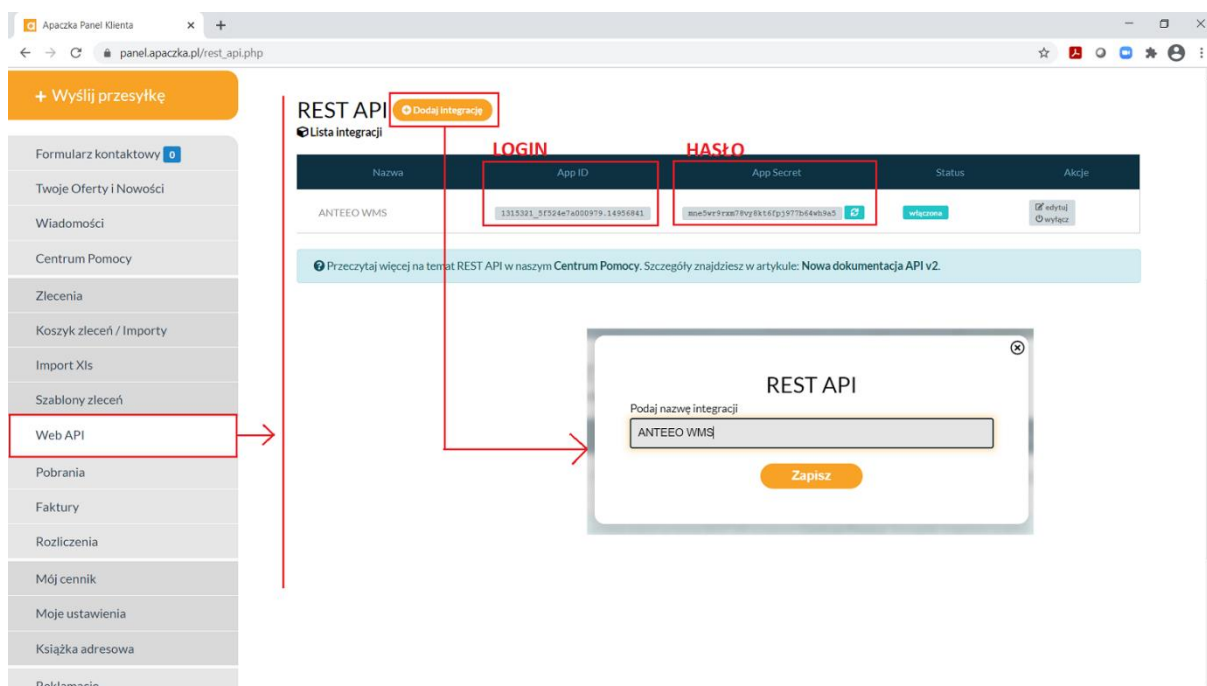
Apaczka Panel Klienta

panel.apaczka.pl/rest_api.php

+ Wyślij przesyłkę

Formularz kontaktowy 0

Twoje Oferty i Nowości

Wiadomości

Centrum Pomocy

Zlecenia

Koszyk zleceń / Importy

Import Xls

Szablony zleceń

Web API

Pobrania

Faktury

Rozliczenia

Mój cennik

Moje ustawienia

Książka adresowa

Reklamacje

REST API Dodaj integrację

Lista integracji

LOGIN HASŁO

| Nazwa | App ID | App Secret | Status | Akcje |
|---|---|---|---|---|
| ANTEEO WMS | 1315321_5f524e7a000979.14956841 | mne5wr9rxm78vy8kt6fpj977b64wh9a5 | włączona | edytuj wyłącz |

Przeczytaj więcej na temat REST API w naszym Centrum Pomocy. Szczegóły znajdziesz w artykule: Nowa dokumentacja API v2.

REST API

Podaj nazwę integracji

ANTEEO WMS

Zapisz